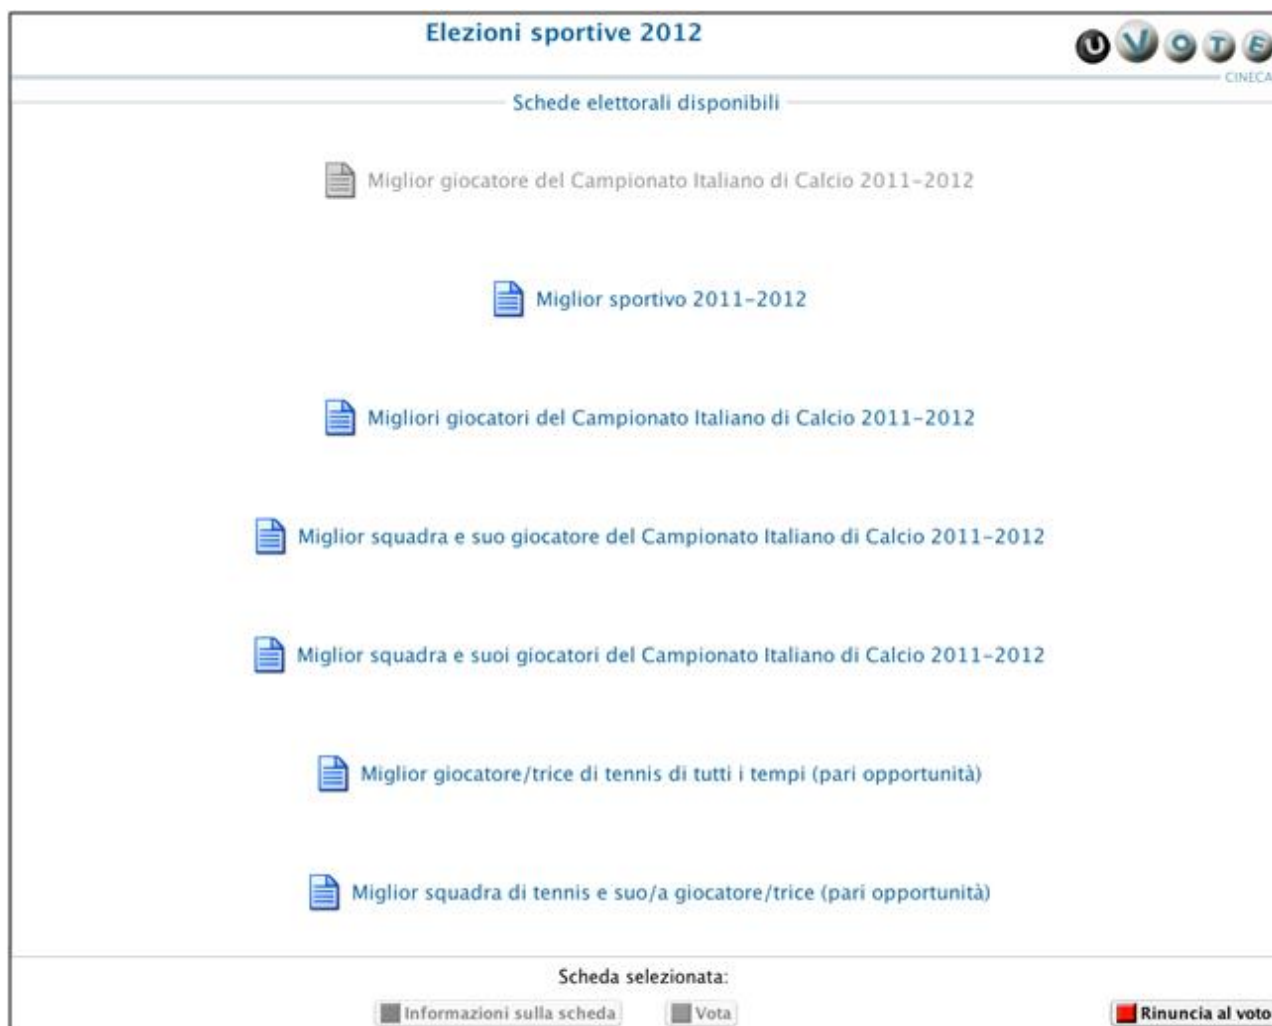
Elezioni sportive 2012

UVOTE
CINECA

Schede elettorali disponibili

Miglior giocatore del Campionato Italiano di Calcio 2011-2012

Miglior sportivo 2011-2012

Migliori giocatori del Campionato Italiano di Calcio 2011-2012

Miglior squadra e suo giocatore del Campionato Italiano di Calcio 2011-2012

Miglior squadra e suoi giocatori del Campionato Italiano di Calcio 2011-2012

Miglior giocatore/trice di tennis di tutti i tempi (pari opportunità)

Miglior squadra di tennis e suo/a giocatore/trice (pari opportunità)

Scheda selezionata:

Informazioni sulla scheda

Vota

Rinuncia al voto